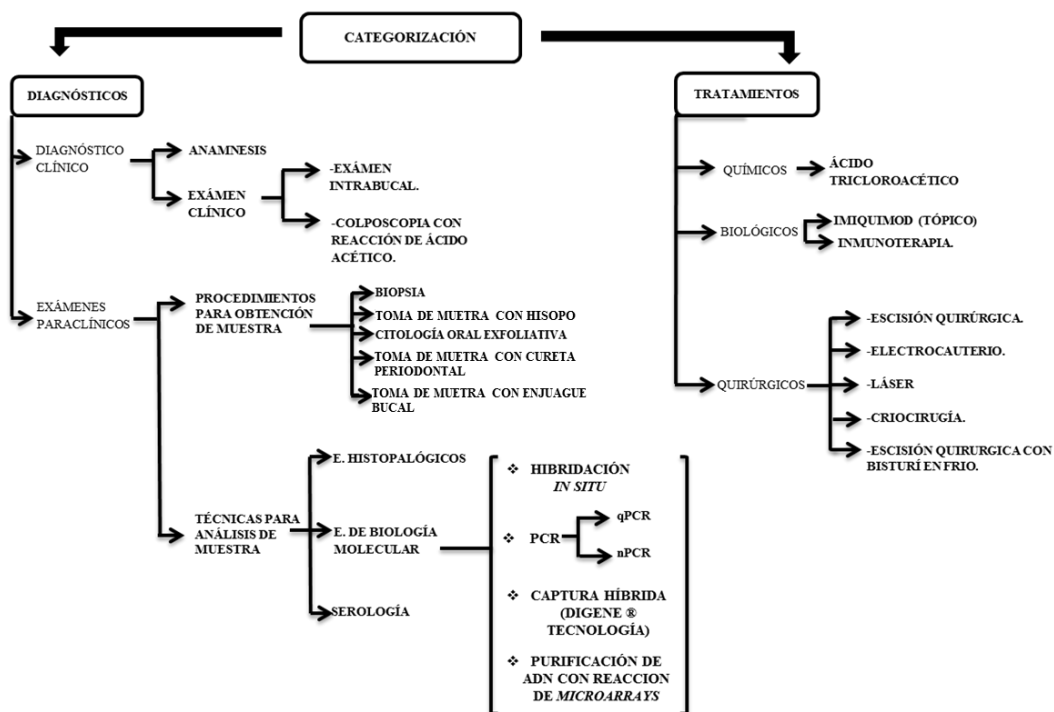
CATEGORIZACIÓN

DIAGNÓSTICOS

DIAGNÓSTICO CLÍNICO

ANAMNESIS

EXÁMEN CLÍNICO

-EXÁMEN INTRABUCAL.

-COLPOSCOPIA CON REACCIÓN DE ÁCIDO ACÉTICO.

EXÁMENES PARACLÍNICOS

PROCEDIMIENTOS PARA OBTENCIÓN DE MUESTRA

BIOPSIA

TOMA DE MUETRA CON HISOPO

CITOLOGÍA ORAL EXFOLIATIVA

TOMA DE MUETRA CON CURETA PERIODONTAL

TOMA DE MUETRA CON ENJUAGUE BUCAL

TÉCNICAS PARA ANÁLISIS DE MUESTRA

E. HISTOPALÓGICOS

E. DE BIOLOGÍA MOLECULAR

SEROLOGÍA

❖ HIBRIDACIÓN *IN SITU*

❖ PCR

qPCR

nPCR

❖ CAPTURA HÍBRIDA (DIGENE ® TECNOLOGÍA)

❖ PURIFICACIÓN DE ADN CON REACCION DE *MICROARRAYS*

TRATAMIENTOS

QUÍMICOS

ÁCIDO TRICLOROACÉTICO

BIOLÓGICOS

IMIQUIMOD (TÓPICO)

INMUNOTERAPIA.

QUIRÚRGICOS

-ESCISIÓN QUIRÚRGICA.

-ELECTROCAUTERIO.

-LÁSER

-CRIOCIRUGÍA.

-ESCISIÓN QUIRURGICA CON BISTURÍ EN FRIO.